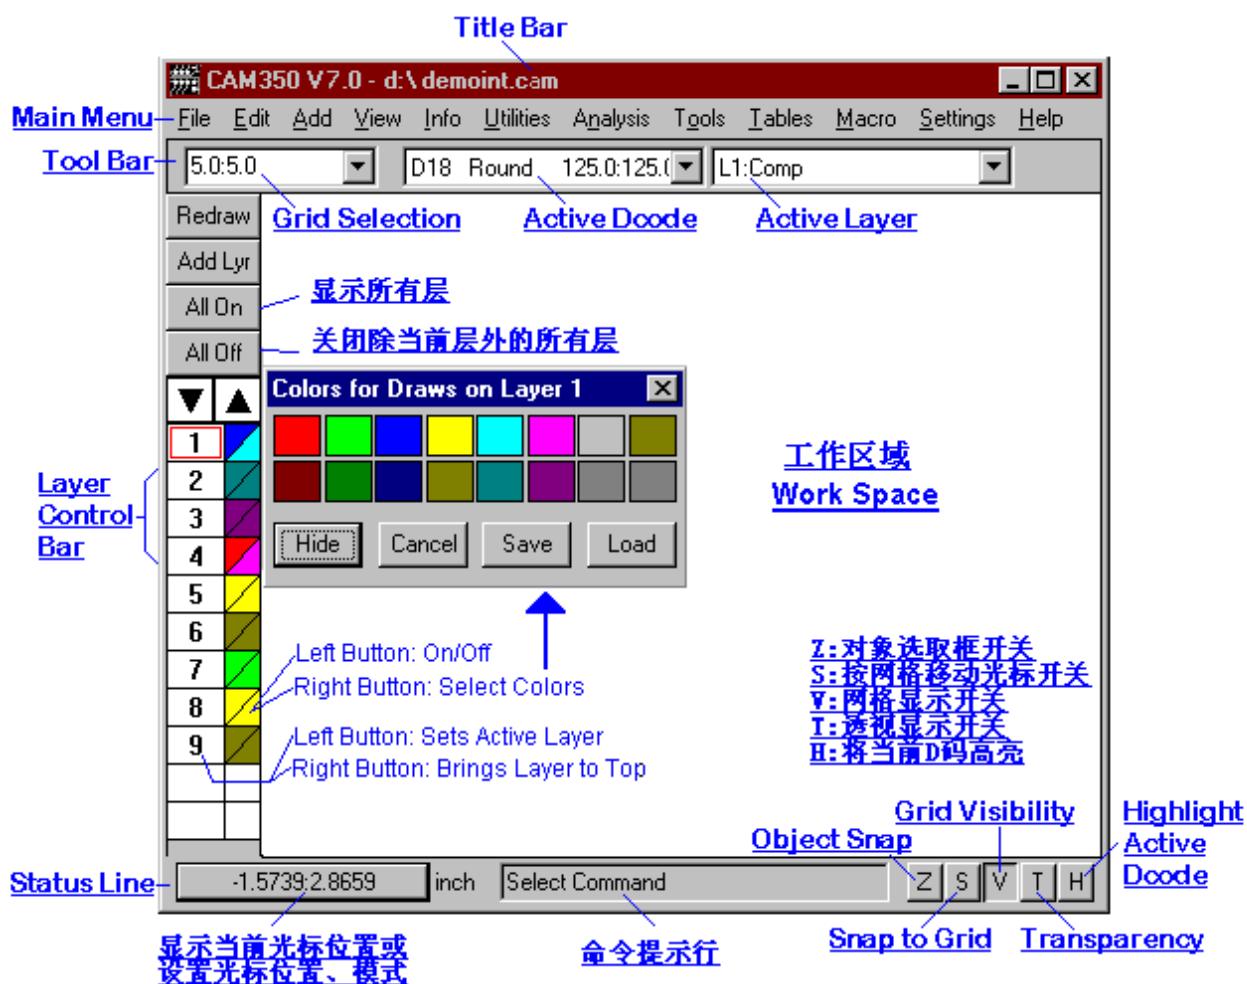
Title Bar

CAM350 V7.0 - d:\ demoint.cam

Main Menu
File Edit Add View Info Utilities Analysis Tools Tables Macro Settings Help

Tool Bar
5.0:5.0
D18 Round 125.0:125.0
L1:Comp

Grid Selection
Active Dcode
Active Layer

Redraw
Add Lyr
All On
显示所有层
All Off
关闭除当前层外的所有层

Colors for Draws on Layer 1

Hide
Cancel
Save
Load

工作区域
Work Space

Layer Control Bar

1
2
3
4
5
6
7
8
9

Left Button: On/Off
Right Button: Select Colors
Left Button: Sets Active Layer
Right Button: Brings Layer to Top

Z:对象选取框开关
S:按网格移动光标开关
V:网格显示开关
T:透视显示开关
H:将当前D码高亮

Grid Visibility
Highlight Active Dcode
Object Snap

Status Line
-1.5739:2.8659
inch
Select Command
Z S V T H

显示当前光标位置或设置光标位置、模式
命令提示行
Snap to Grid
Transparency